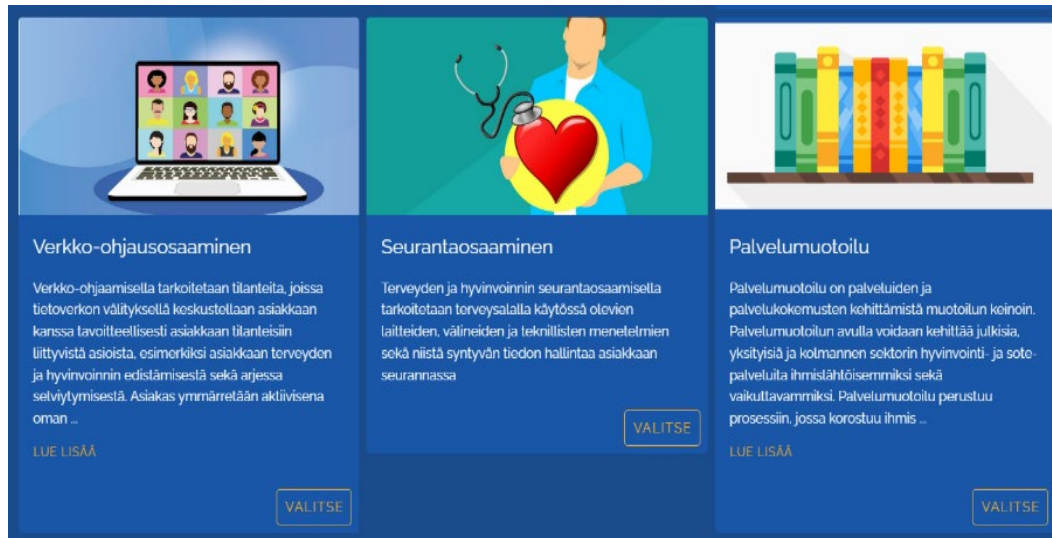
Verkko-ohjausosaaminen

Verkko-ohjaamisella tarkoitetaan tilanteita, joissa tietoverkon välityksellä keskustellaan asiakkaan kanssa tavoitteellisesti asiakkaan tilanteisiin liittyvistä asioista, esimerkiksi asiakkaan terveyden ja hyvinvoinnin edistämisestä sekä arjessa selviytymisestä. Asiakas ymmärretään aktiivisena oman ...

LUE LISÄÄ

VALITSE

Seurantaosaaminen

Terveyden ja hyvinvoinnin seurantaosaamisella tarkoitetaan terveysalalla käytössä olevien laitteiden, välineiden ja teknillisten menetelmien sekä niistä syntyvän tiedon hallintaa asiakkaan seurannassa

VALITSE

Palvelumuotoilu

Palvelumuotoilu on palveluiden ja palvelukokemusten kehittämistä muotoilun keinoin. Palvelumuotoilun avulla voidaan kehittää julkisia, yksityisiä ja kolmannen sektorin hyvinvointi- ja sotepalveluita ihmislähtöisemmiksi sekä vaikuttavammiksi. Palvelumuotoilu perustuu prosessiin, jossa korostuu ihmis ...

LUE LISÄÄ

VALITSE